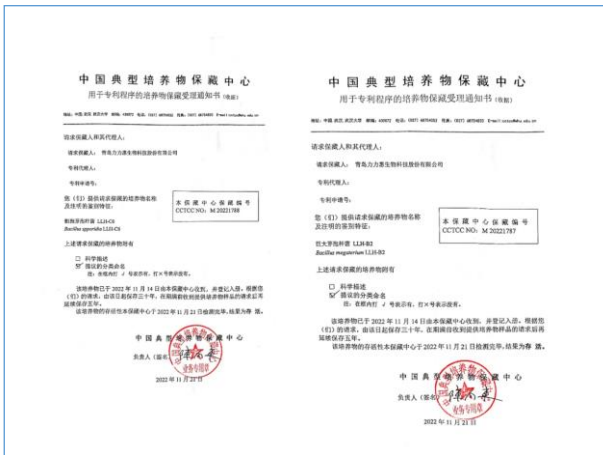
地址：中国 武汉 武汉大学 邮编：430072 电话：(027) 68754052 传真：(027) 68754833 E-mail：cctcc@whu.edu.cn

中国典型培养物保藏中心
用于专利程序的培养物保藏受理通知书（存档）

请求保藏人和其代理人：

请求保藏人：　青岛力力惠生物科技股份有限公司

专利代理人：

专利申请号：

您（们）提供请求保藏的培养物名称及给予的鉴别特征：

枯草芽孢杆菌 LLH-C6
Bacillus apporisdes LLH-C6

本保藏中心保藏编号
CCTCC NO： M 20221788

上述请求保藏的培养物附有

□ 科学描述
☑ 提议的分类命名
注：在相应的 √ 号表示符，打 × 号表示没有。

该培养物已于 2022 年 11 月 14 日由本保藏中心收到，并登记入册。根据您（们）的请求，由该日起保存三十年，在期满前收到提供培养物样品的请求后再延续保存五年。

该培养物的存活性本保藏中心于 2022 年 11 月 21 日检测完毕，结果为存 活。

中国典型培养物保藏中心

负责人（签名）

2022 年 11 月 21 日

地址：中国 武汉 武汉大学 邮编：430072 电话：(027) 68754052 传真：(027) 68754833 E-mail：cctcc@whu.edu.cn

中国典型培养物保藏中心
用于专利程序的培养物保藏受理通知书（存档）

请求保藏人和其代理人：

请求保藏人：　青岛力力惠生物科技股份有限公司

专利代理人：

专利申请号：

您（们）提供请求保藏的培养物名称及给予的鉴别特征：

巨大芽孢杆菌 LLH-B3
Bacillus megaterium LLH-B3

本保藏中心保藏编号
CCTCC NO： M 20221787

上述请求保藏的培养物附有

□ 科学描述
☑ 提议的分类命名
注：在相应的 √ 号表示符，打 × 号表示没有。

该培养物已于 2022 年 11 月 14 日由本保藏中心收到，并登记入册。根据您（们）的请求，由该日起保存三十年，在期满前收到提供培养物样品的请求后再延续保存五年。

该培养物的存活性本保藏中心于 2022 年 11 月 21 日检测完毕，结果为存 活。

中国典型培养物保藏中心

负责人（签名）

2022 年 11 月 21 日